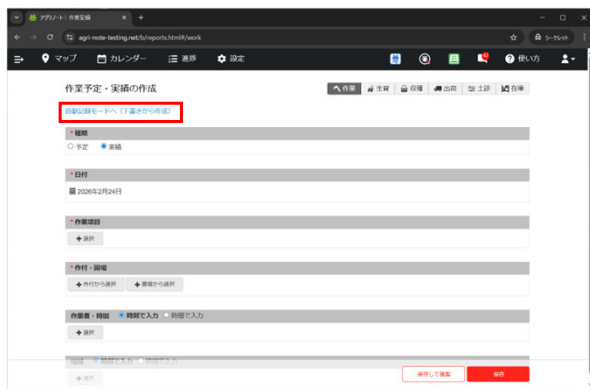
アグリノート | 作業記録

agri-note-testing.net/b/reports.html#/work

シークレット

マップ カレンダー 進捗 設定

使い方

作業予定・実績の作成

作業 生育 収穫 出荷 土壌 在庫

自動記録モードへ（下書きから作成）

* 種類

予定 実績

* 日付

2026年2月24日

* 作業項目

＋選択

* 作付・圃場

＋作付から選択 ＋圃場から選択

作業者・時間 時刻で入力 時間で入力

＋選択

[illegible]

＋選択

保存して複製 保存